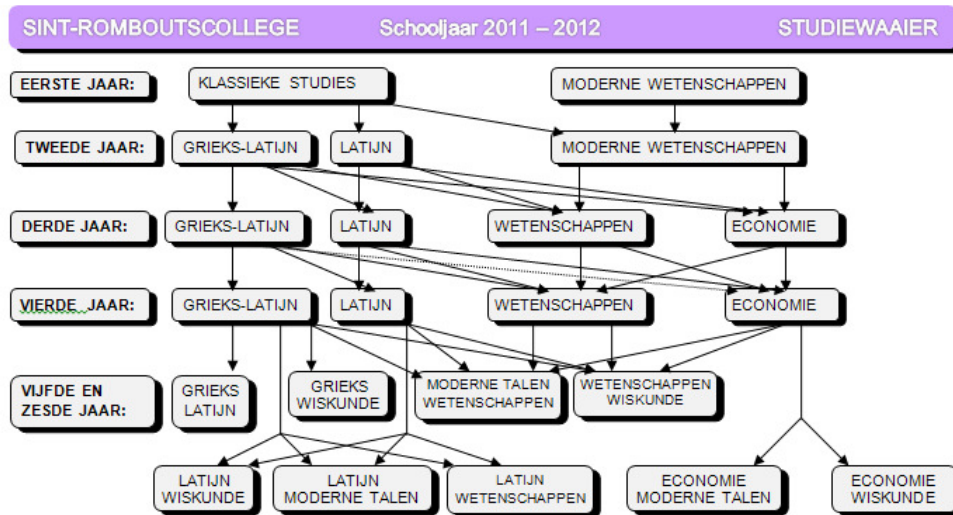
SINT-ROMBOUTSCOLLEGE Schooljaar 2011 – 2012 STUDIEWAAIER

EERSTE JAAR:
KLASSIEKE STUDIES
MODERNE WETENSCHAPPEN

TWEEDE JAAR:
GRIEKS-LATIJN
LATIJN
MODERNE WETENSCHAPPEN

DERDE JAAR:
GRIEKS-LATIJN
LATIJN
WETENSCHAPPEN
ECONOMIE

VIERDE JAAR:
GRIEKS-LATIJN
LATIJN
WETENSCHAPPEN
ECONOMIE

VIJFDE EN ZESDE JAAR:
GRIEKS LATIJN
GRIEKS WISKUNDE
MODERNE TALEN WETENSCHAPPEN
WETENSCHAPPEN WISKUNDE

LATIJN WISKUNDE
LATIJN MODERNE TALEN
LATIJN WETENSCHAPPEN
ECONOMIE MODERNE TALEN
ECONOMIE WISKUNDE